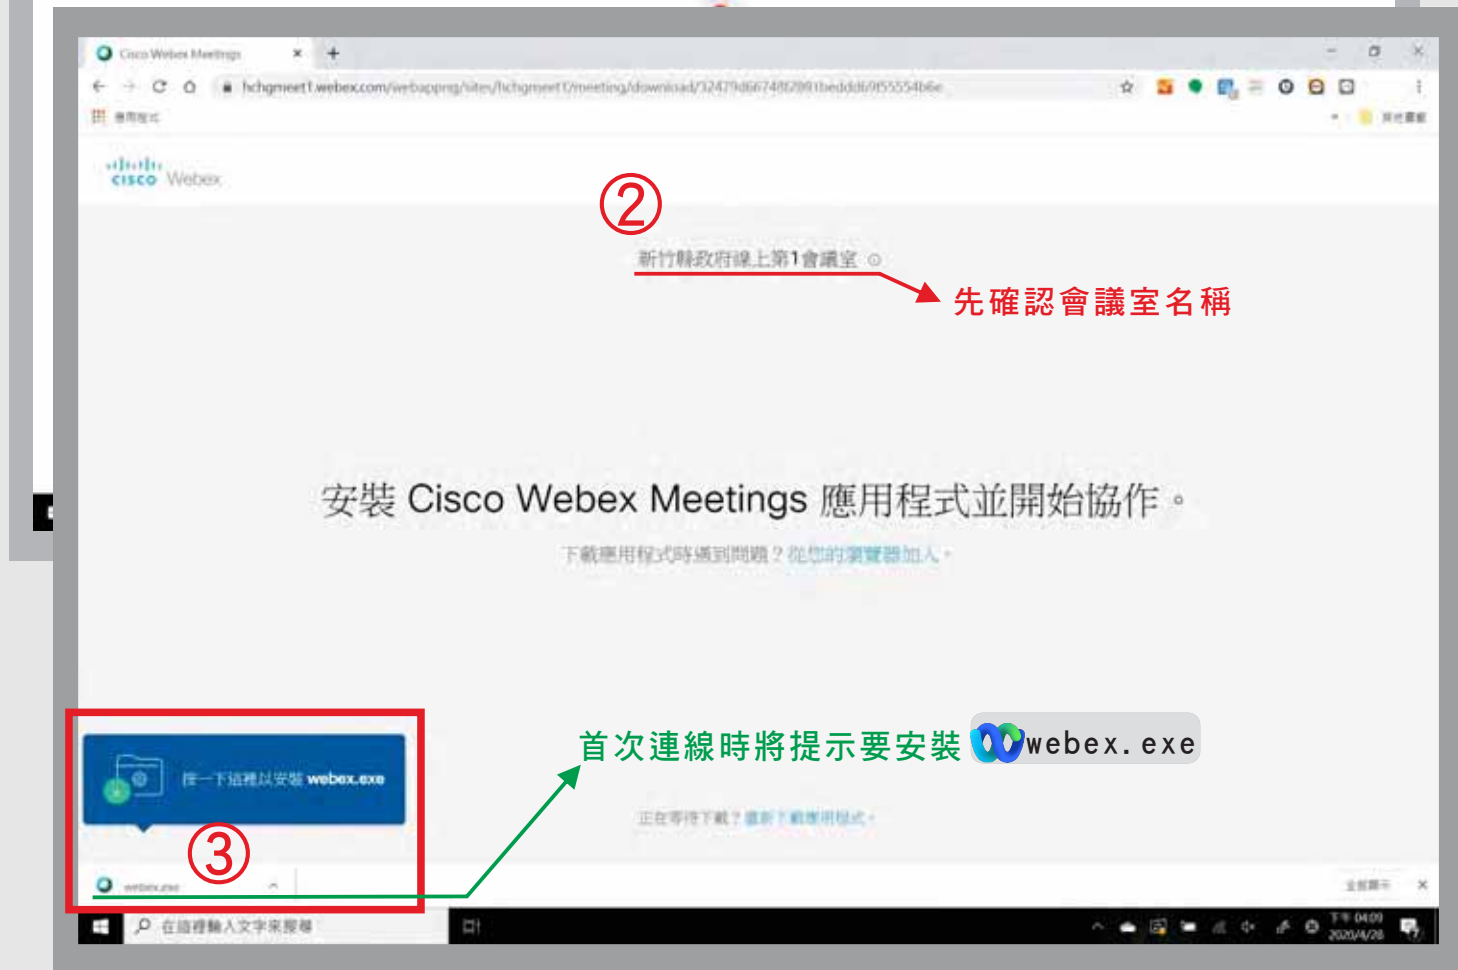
Cisco Webex Meetings ×

hchgmeet1.webex.com/webappng/sites/hchgmeet1/meeting/download/32479d6674f8f2891beddd69f55554b6e

應用程式

cisco Webex

②

新竹縣政府線上第1會議室

先確認會議室名稱

安裝 Cisco Webex Meetings 應用程式並開始協作。

下載應用程式時遇到問題？從您的瀏覽器加入。

按一下這裡以安裝 webex.exe

首次連線時將提示要安裝 webex.exe

正在等待下載？重新下載應用程式。

③

webex.exe

全部顯示 ×

在這裡輸入文字來搜尋

下午 04:09
2020/4/28